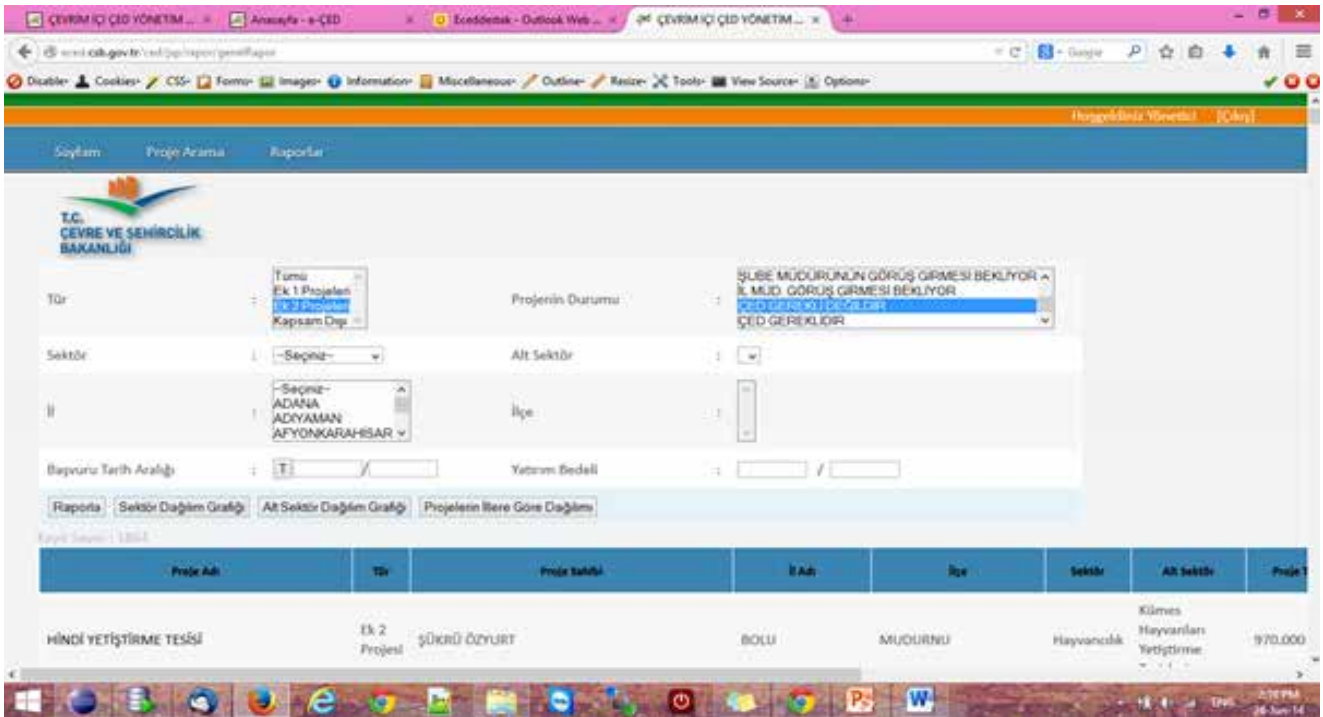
ÇEVRİM İÇİ ÇED YÖNETİM ... × | Anasayfa - e-ÇED × | Eceddestek - Outlook Web ... × | ÇEVRİM İÇİ ÇED YÖNETİM ... × | +

www.csb.gov.tr/ced/pp/rapor/genelRapor

Disable· Cookies· CSS· Forms· Images· Information· Miscellaneous· Outline· Resize· Tools· View Source· Options·

Hoşgeldiniz Yönetici [Çıkış]

Sayfam Proje Arama Raporlar

T.C. ÇEVRE VE ŞEHİRCİLİK BAKANLIĞI

Tür : Tümü Ek 1 Projeleri Ek 2 Projeleri Kapsam Dışı

Projenin Durumu : ŞUBE MÜDÜRÜNÜN GÖRÜŞ GİRMESİ BEKLİYOR İL MÜD. GÖRÜŞ GİRMESİ BEKLİYOR ÇED GEREKLİ DEĞİLDİR ÇED GEREKLİDİR

Sektör : --Seçiniz--

Alt Sektör :

İl : --Seçiniz-- ADANA ADIYAMAN AFYONKARAHİSAR

İlçe :

Başvuru Tarih Aralığı : /

Yatırım Bedeli : /

Raporla | Sektör Dağılım Grafiği | Alt Sektör Dağılım Grafiği | Projelerin İllere Göre Dağılımı

Kayıt Sayısı : 1864

| Proje Adı | Tür | Proje Sahibi | İl Adı | İlçe | Sektör | Alt Sektör | Proje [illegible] |
|---|---|---|---|---|---|---|---|
| HİNDİ YETİŞTİRME TESİSİ | Ek 2 Projesi | ŞÜKRÜ ÖZYURT | BOLU | MUDURNU | Hayvancılık | Kümes Hayvanları Yetiştirme | 970.000 |

ENG 7:10 PM 26-Jun-14